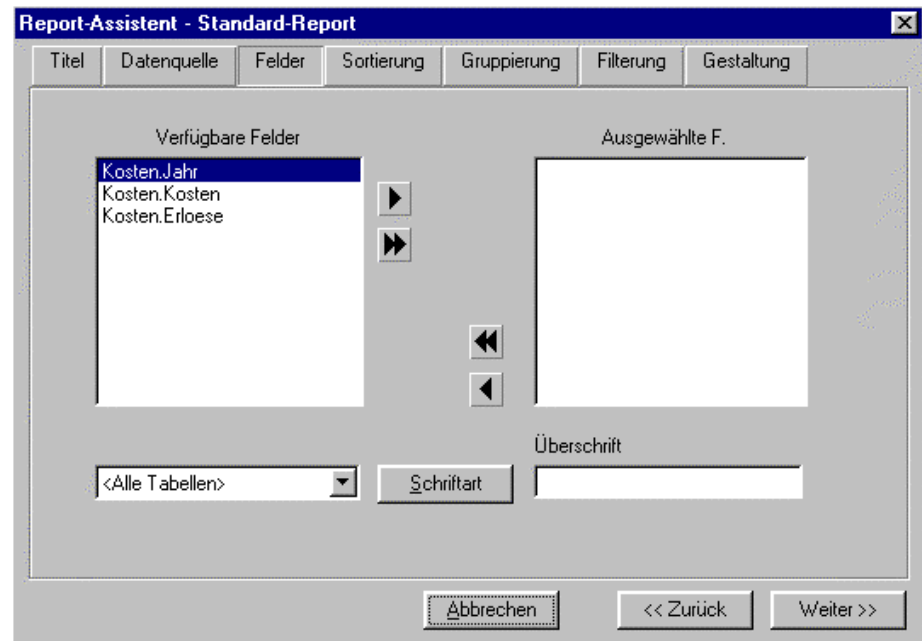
Report-Assistent - Standard-Report

Titel | Datenquelle | Felder | Sortierung | Gruppierung | Filterung | Gestaltung

Verfügbare Felder

Kosten.Jahr
Kosten.Kosten
Kosten.Erloese

Ausgewählte F.

Überschrift

<Alle Tabellen>

Schriftart

Abbrechen

<< Zurück

Weiter >>